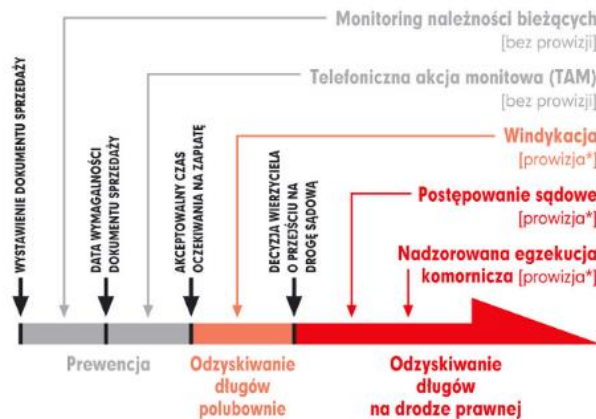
Monitoring należności bieżących
[bez prowizji]

Telefoniczna akcja monitowa (TAM)
[bez prowizji]

Windykacja
[prowizja*]

Postępowanie sądowe
[prowizja*]

Nadzorowana egzekucja komornicza [prowizja*]

WYSTAWIENIE DOKUMENTU SPRZEDAŻY

DATA WYMAGALNOŚCI DOKUMENTU SPRZEDAŻY

AKCEPTOWALNY CZAS OCZEKIWANIA NA ZAPŁATĘ

DECYZJA WIERZYCIELA O PRZEJŚCIU NA DROGĘ SĄDOWĄ

Prewencja

Odzyskiwanie długów polubownie

Odzyskiwanie długów na drodze prawnej